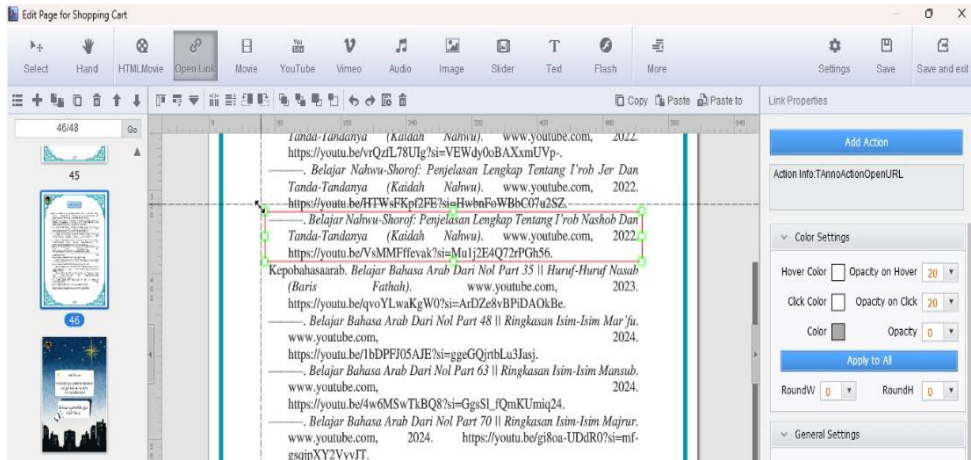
Edit Page for Shopping Cart

Select Hand HTML Movie Open Link Movie YouTube Vimeo Audio Image Slider Text Flash More Settings Save Save and exit

Copy Paste Paste to

Link Properties

46/48 Go

45

46

Tanda-Tandanya (Kaidah Nahwu). www.youtube.com, 2022. https://youtu.be/vrQzfL78UIg?si=VEWdy0oBAXxmUVp-.

———. Belajar Nahwu-Shorof: Penjelasan Lengkap Tentang I'rob Jer Dan Tanda-Tandanya (Kaidah Nahwu). www.youtube.com, 2022. https://youtu.be/HTWsFKpf2FE?si=HwbnFoWBbC07u2SZ.

———. Belajar Nahwu-Shorof: Penjelasan Lengkap Tentang I'rob Nashob Dan Tanda-Tandanya (Kaidah Nahwu). www.youtube.com, 2022. https://youtu.be/VsMMFffevak?si=Mu1j2E4Q72rPGh56.

Kepobahasaarab. Belajar Bahasa Arab Dari Nol Part 35 || Huruf-Huruf Nasab (Baris Fathah). www.youtube.com, 2023. https://youtu.be/qvoYLwaKgW0?si=ArDZe8vBPiDAOkBe.

———. Belajar Bahasa Arab Dari Nol Part 48 || Ringkasan Isim-Isim Mar'fu. www.youtube.com, 2024. https://youtu.be/1bDPFJ05AJE?si=ggeGQjrtbLu3Jasj.

———. Belajar Bahasa Arab Dari Nol Part 63 || Ringkasan Isim-Isim Mansub. www.youtube.com, 2024. https://youtu.be/4w6MSwTkBQ8?si=GgsSl_fQmKUmiq24.

———. Belajar Bahasa Arab Dari Nol Part 70 || Ringkasan Isim-Isim Majrur. www.youtube.com, 2024. https://youtu.be/gi8oa-UDdR0?si=mf-gsqipXY2VyvJT.

Add Action

Action Info:TAnnoActionOpenURL

Color Settings

Hover Color Opacity on Hover 20

Click Color Opacity on Click 20

Color Opacity 0

Apply to All

RoundW 0 RoundH 0

General Settings